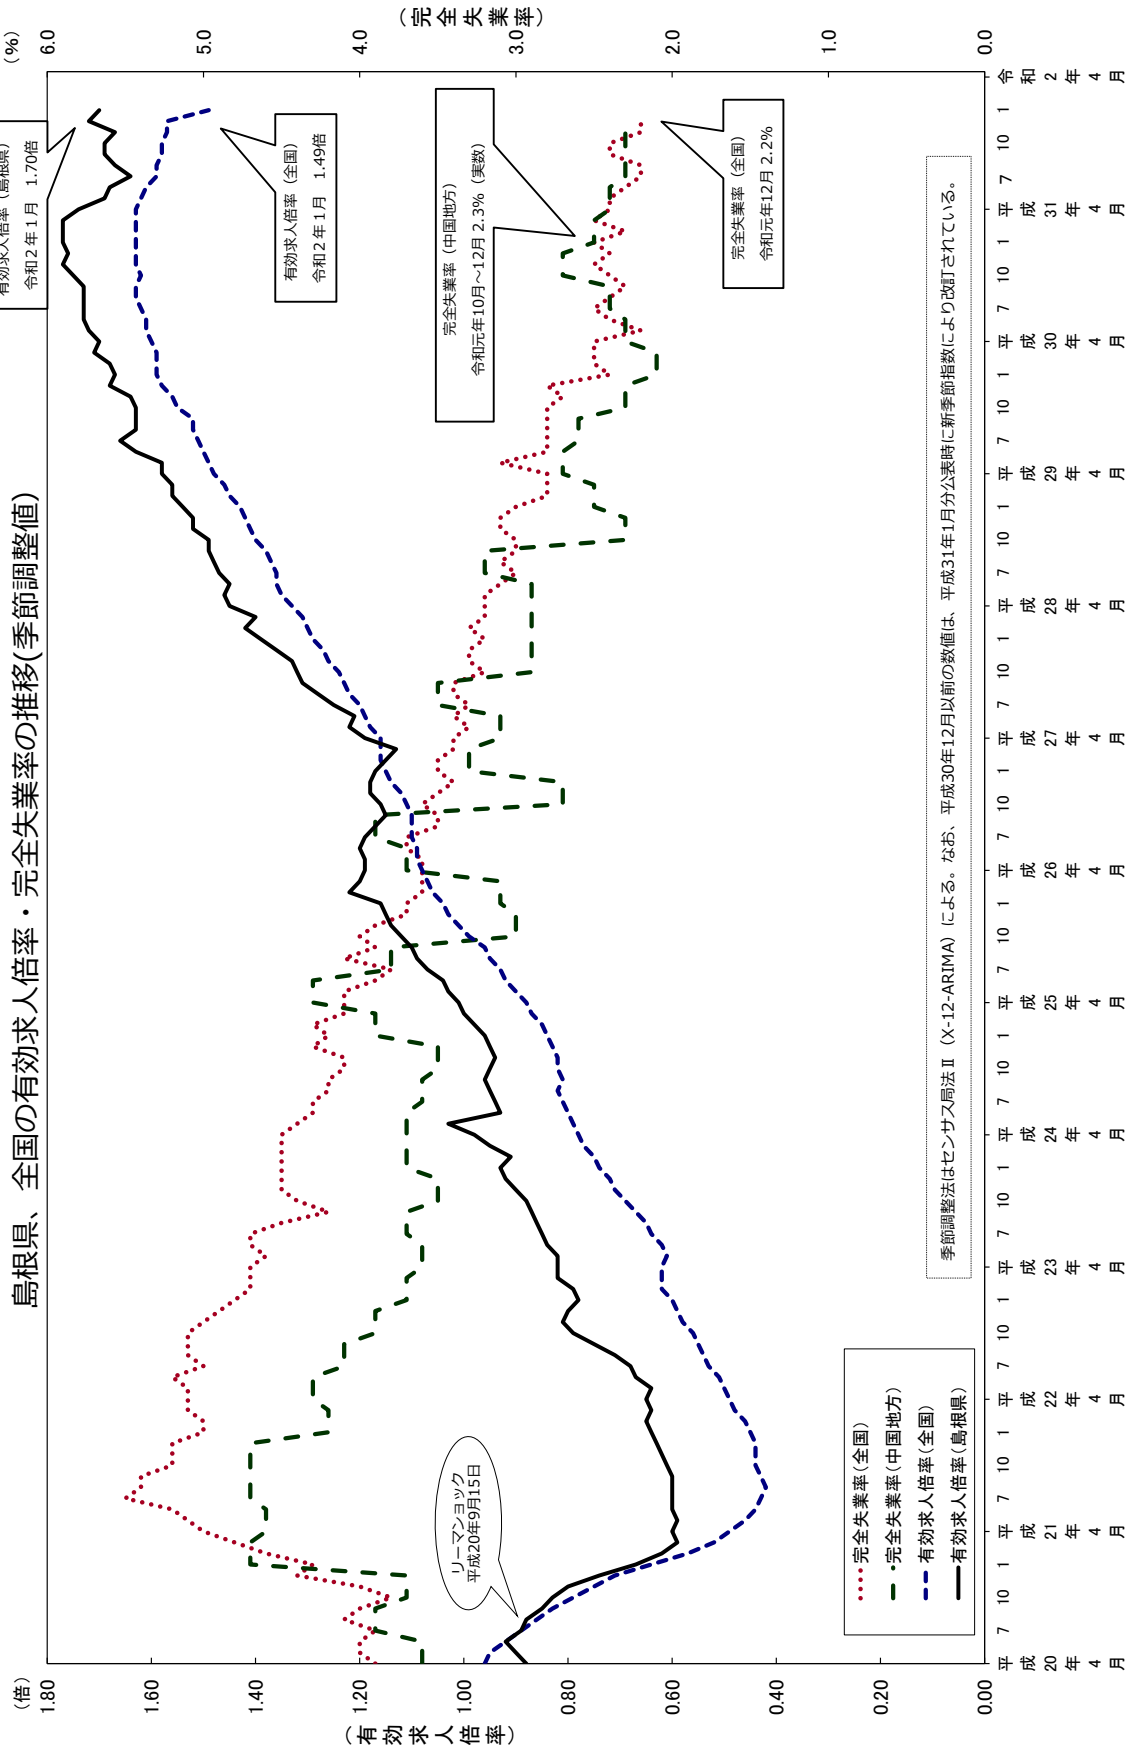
島根県、全国の有効求人倍率・完全失業率の推移(季節調整値)

（倍）
1.80
1.60
1.40
1.20
1.00
0.80
0.60
0.40
0.20
0.00
（有効求人倍率）

（%）
6.0
5.0
4.0
3.0
2.0
1.0
0.0
（完全失業率）

有効求人倍率（島根県）
令和2年1月　1.70倍

有効求人倍率（全国）
令和2年1月　1.49倍

完全失業率（中国地方）
令和元年10月～12月 2.3%（実数）

完全失業率（全国）
令和元年12月 2.2%

リーマンショック
平成20年9月15日

完全失業率（全国）
完全失業率（中国地方）
有効求人倍率（全国）
有効求人倍率（島根県）

季節調整法はセンサス局法Ⅱ（X-12-ARIMA）による。なお、平成30年12月以前の数値は、平成31年1月分公表時に新季節指数により改訂されている。

平成20年4月 7 10 1 平成21年4月 7 10 1 平成22年4月 7 10 1 平成23年4月 7 10 1 平成24年4月 7 10 1 平成25年4月 7 10 1 平成26年4月 7 10 1 平成27年4月 7 10 1 平成28年4月 7 10 1 平成29年4月 7 10 1 平成30年4月 7 10 1 平成31年4月 7 10 1 令和2年4月